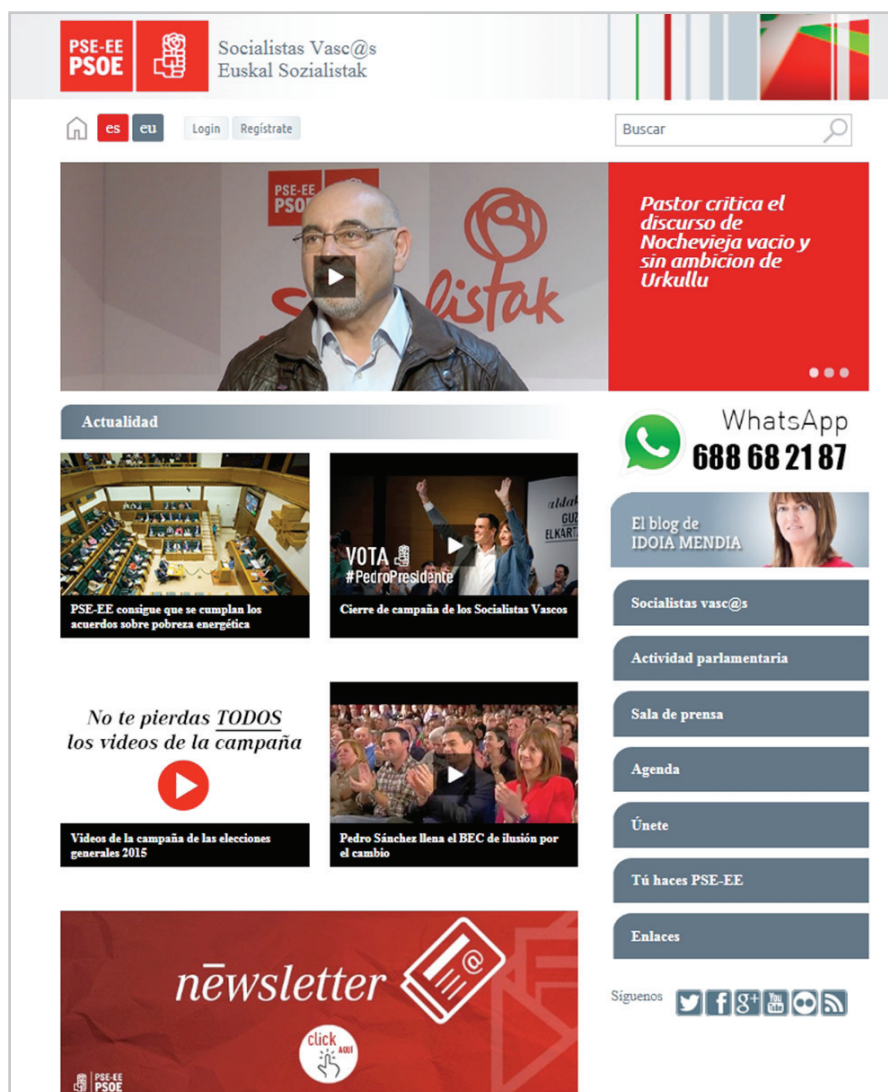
PSE-EE PSOE

Socialistas Vasc@s
Euskal Sozialistak

es eu Login Regístrate

Buscar

PSE-EE PSOE

Sozialistak

Pastor critica el discurso de Nochevieja vacío y sin ambición de Urkullu

Actualidad

PSE-EE consigue que se cumplan los acuerdos sobre pobreza energética

VOTA #PedroPresidente

Cierre de campaña de los Socialistas Vascos

No te pierdas TODOS los videos de la campaña

Videos de la campaña de las elecciones generales 2015

Pedro Sánchez llena el BEC de ilusión por el cambio

newsletter

click AQUÍ

PSE-EE PSOE

WhatsApp
688 68 21 87

El blog de IDOIA MENDIA

Socialistas vasc@s

Actividad parlamentaria

Sala de prensa

Agenda

Únete

Tú haces PSE-EE

Enlaces

Síguenos